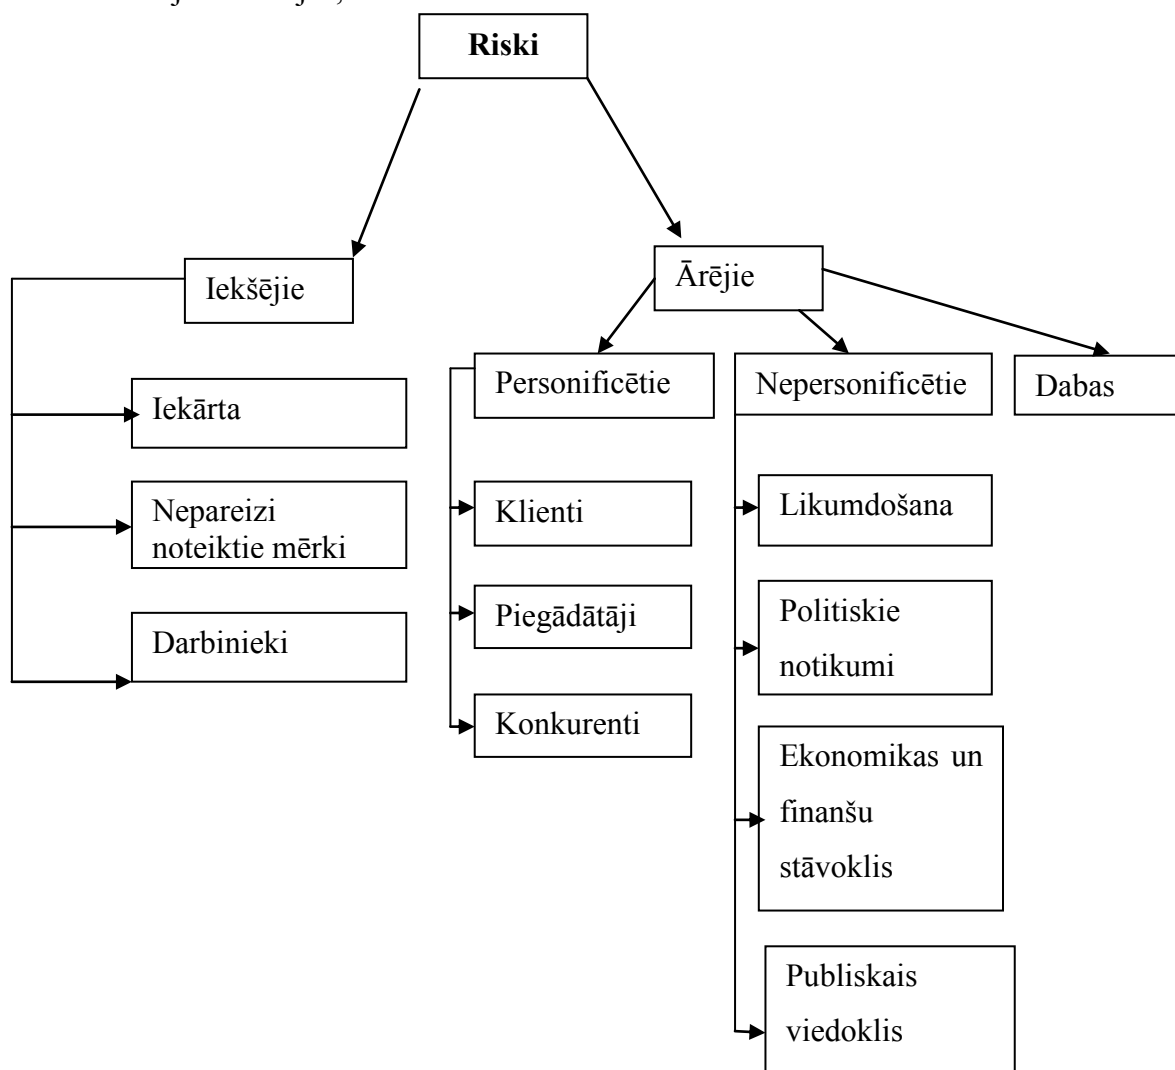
Riski

Iekšējie

Iekārta

Nepareizi noteiktie mērki

Darbinieki

Ārējie

Personificētie

Klienti

Piegādātāji

Konkurenti

Nepersonificētie

Likumdošana

Politiskie notikumi

Ekonomikas un finanšu stāvoklis

Publiskais viedoklis

Dabas